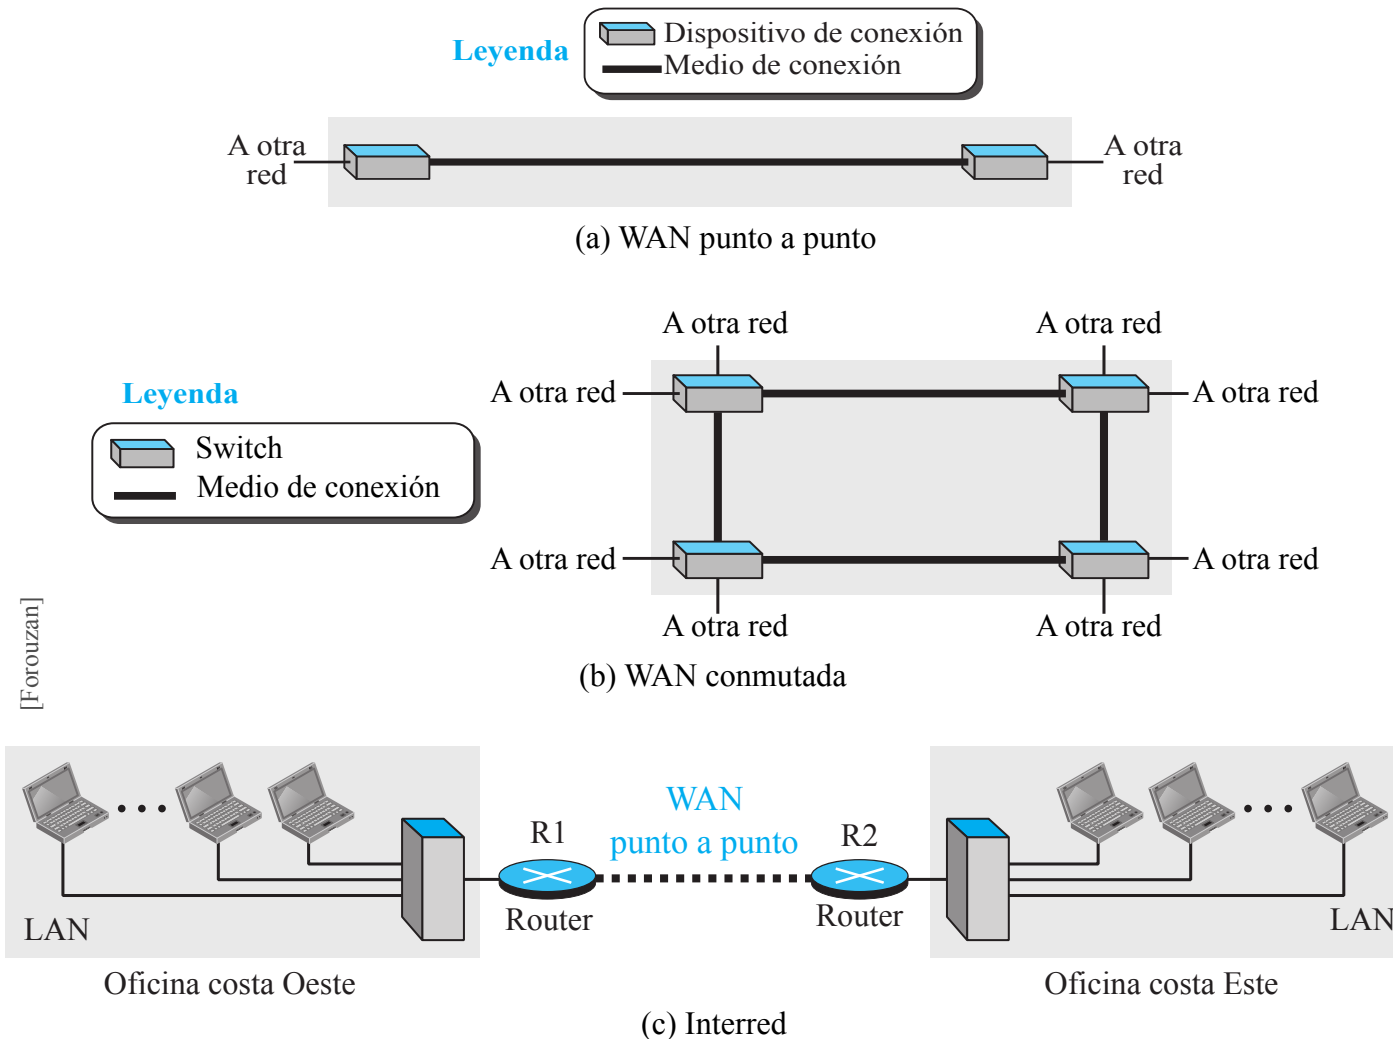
Leyenda
Dispositivo de conexión
Medio de conexión

A otra red
A otra red
(a) WAN punto a punto

Leyenda
Switch
Medio de conexión

A otra red
A otra red
A otra red
A otra red
A otra red
A otra red
A otra red
A otra red
(b) WAN conmutada

[Forouzan]

LAN
R1
WAN
punto a punto
R2
Router
Router
LAN
Oficina costa Oeste
Oficina costa Este
(c) Interred